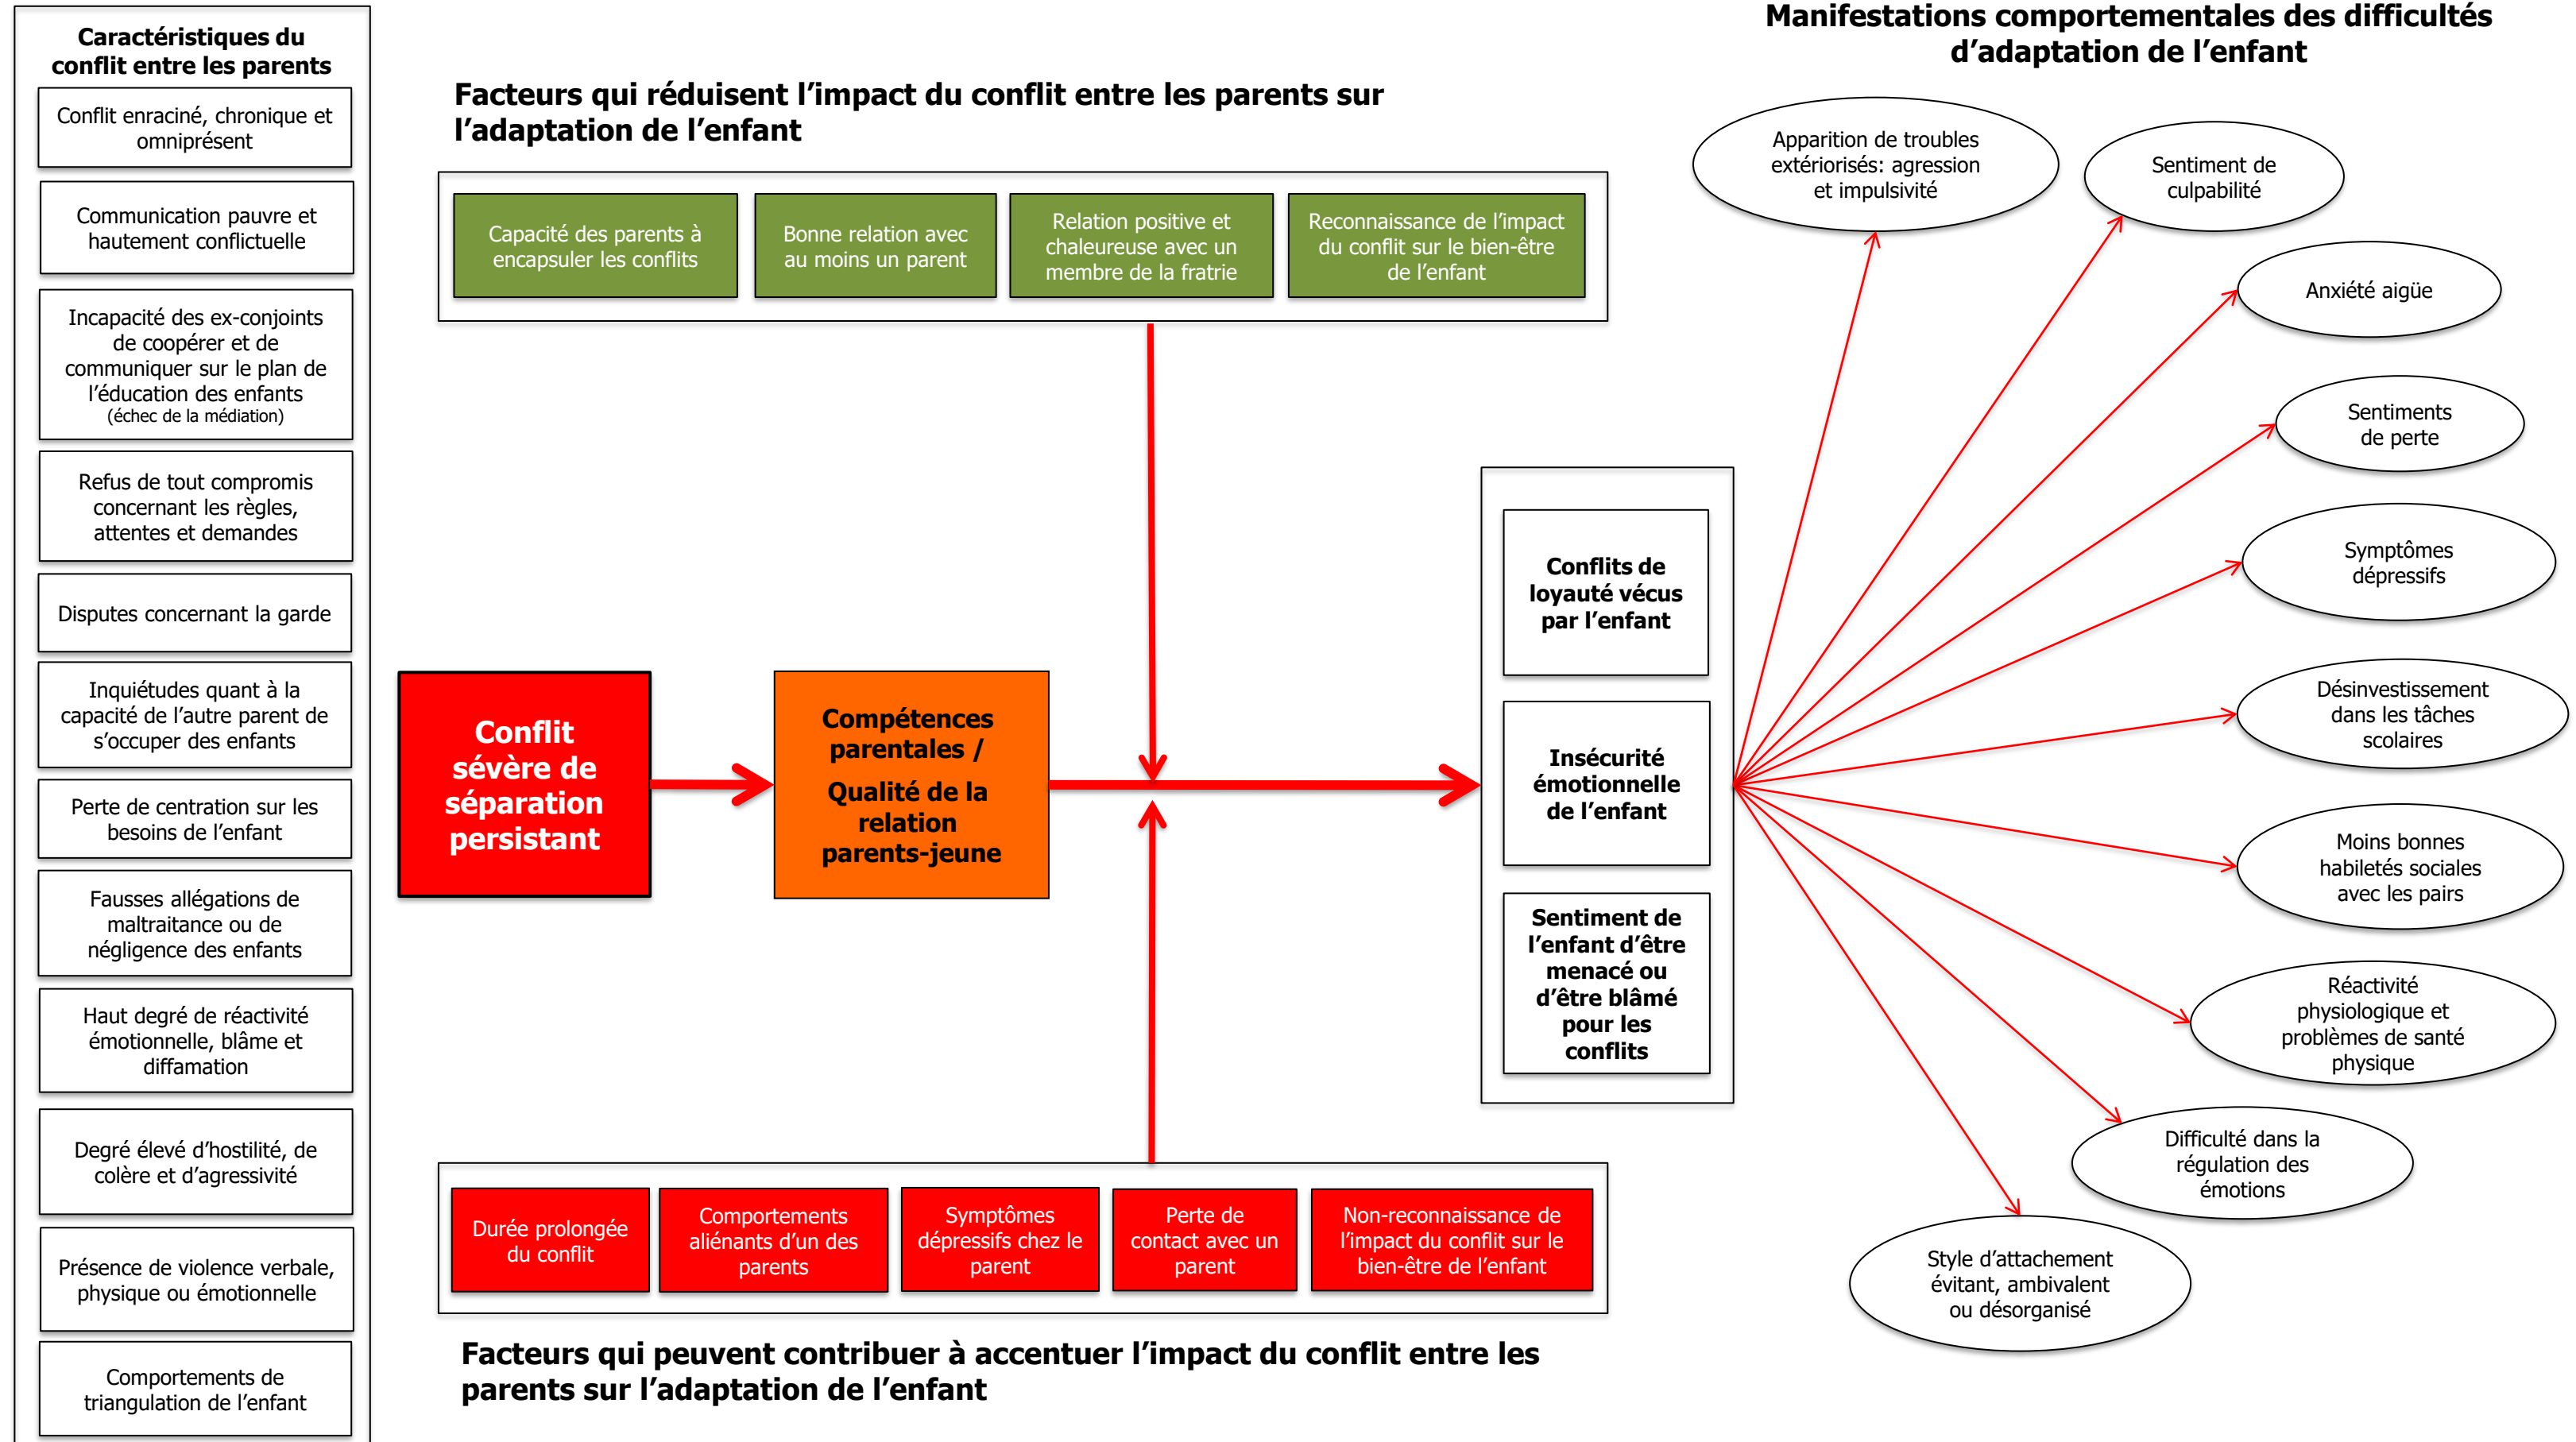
Caractéristiques du conflit entre les parents

Conflit enraciné, chronique et omniprésent

Communication pauvre et hautement conflictuelle

Incapacité des ex-conjoints de coopérer et de communiquer sur le plan de l'éducation des enfants (échec de la médiation)

Refus de tout compromis concernant les règles, attentes et demandes

Disputes concernant la garde

Inquiétudes quant à la capacité de l'autre parent de s'occuper des enfants

Perte de centration sur les besoins de l'enfant

Fausses allégations de maltraitance ou de négligence des enfants

Haut degré de réactivité émotionnelle, blâme et diffamation

Degré élevé d'hostilité, de colère et d'agressivité

Présence de violence verbale, physique ou émotionnelle

Comportements de triangulation de l'enfant

Facteurs qui réduisent l'impact du conflit entre les parents sur l'adaptation de l'enfant

Capacité des parents à encapsuler les conflits

Bonne relation avec au moins un parent

Relation positive et chaleureuse avec un membre de la fratrie

Reconnaissance de l'impact du conflit sur le bien-être de l'enfant

Conflit sévère de séparation persistant

Compétences parentales / Qualité de la relation parents-jeune

Conflits de loyauté vécus par l'enfant

Insécurité émotionnelle de l'enfant

Sentiment de l'enfant d'être menacé ou d'être blâmé pour les conflits

Durée prolongée du conflit

Comportements aliénants d'un des parents

Symptômes dépressifs chez le parent

Perte de contact avec un parent

Non-reconnaissance de l'impact du conflit sur le bien-être de l'enfant

Facteurs qui peuvent contribuer à accentuer l'impact du conflit entre les parents sur l'adaptation de l'enfant

Manifestations comportementales des difficultés d'adaptation de l'enfant

Apparition de troubles extériorisés: agression et impulsivité

Sentiment de culpabilité

Anxiété aigüe

Sentiments de perte

Symptômes dépressifs

Désinvestissement dans les tâches scolaires

Moins bonnes habiletés sociales avec les pairs

Réactivité physiologique et problèmes de santé physique

Difficulté dans la régulation des émotions

Style d'attachement évitant, ambivalent ou désorganisé